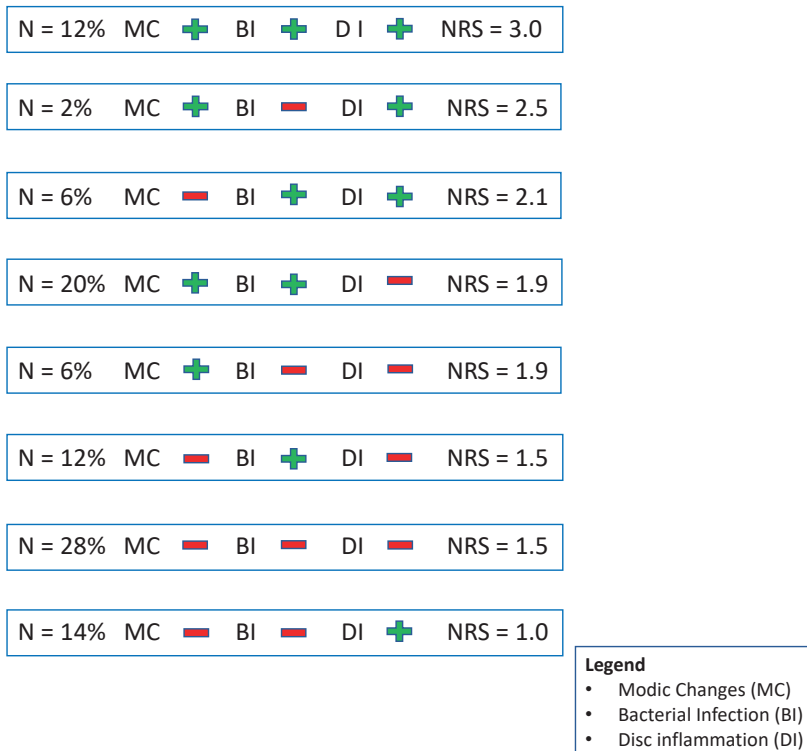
N = 12% MC + BI + D I + NRS = 3.0

N = 2% MC + BI − DI + NRS = 2.5

N = 6% MC − BI + DI + NRS = 2.1

N = 20% MC + BI + DI − NRS = 1.9

N = 6% MC + BI − DI − NRS = 1.9

N = 12% MC − BI + DI − NRS = 1.5

N = 28% MC − BI − DI − NRS = 1.5

N = 14% MC − BI − DI + NRS = 1.0

**Legend**
• Modic Changes (MC)
• Bacterial Infection (BI)
• Disc inflammation (DI)